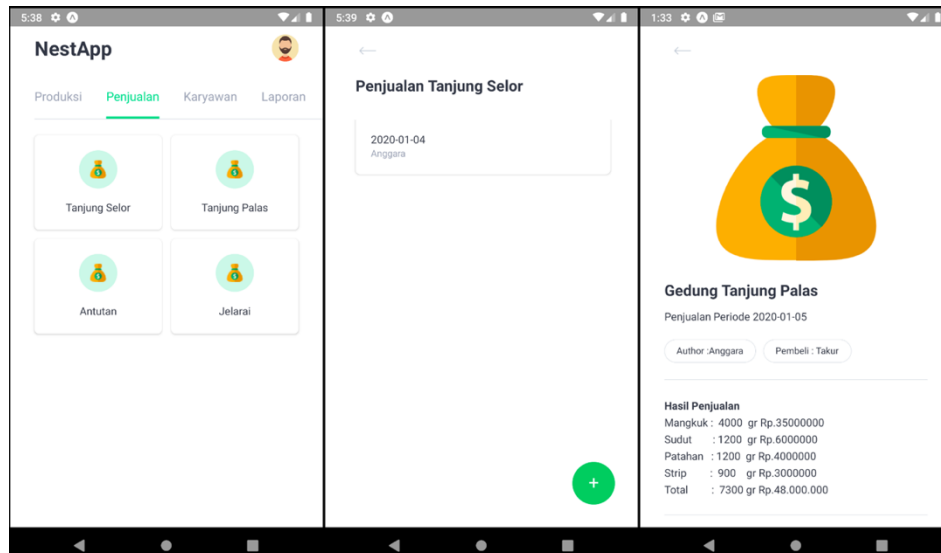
5:38

NestApp

Produksi Penjualan Karyawan Laporan

Tanjung Selor

Tanjung Palas

Antutan

Jelarai

5:39

←

Penjualan Tanjung Selor

2020-01-04
Anggara

+

1:33

←

$

Gedung Tanjung Palas

Penjualan Periode 2020-01-05

Author :Anggara

Pembeli : Takur

Hasil Penjualan
Mangkuk : 4000 gr Rp.35000000
Sudut : 1200 gr Rp.6000000
Patahan : 1200 gr Rp.4000000
Strip : 900 gr Rp.3000000
Total : 7300 gr Rp.48.000.000